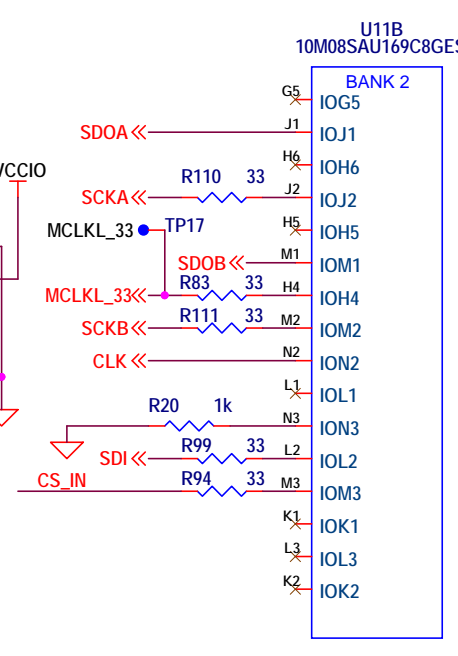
U11B
10M08SAU169C8GES

BANK 2

G5 IOG5
SDOA J1 IOJ1
H6 IOH6
VCCIO
R110 33
SCKA J2 IOJ2
MCLKL_33 TP17
H5 IOH5
SDOB M1 IOM1
MCLKL_33 R83 33 H4 IOH4
SCKB R111 33 M2 IOM2
CLK N2 ION2
L1 IOL1
R20 1k N3 ION3
SDI R99 33 L2 IOL2
CS_IN R94 33 M3 IOM3
K1 IOK1
L3 IOL3
K2 IOK2